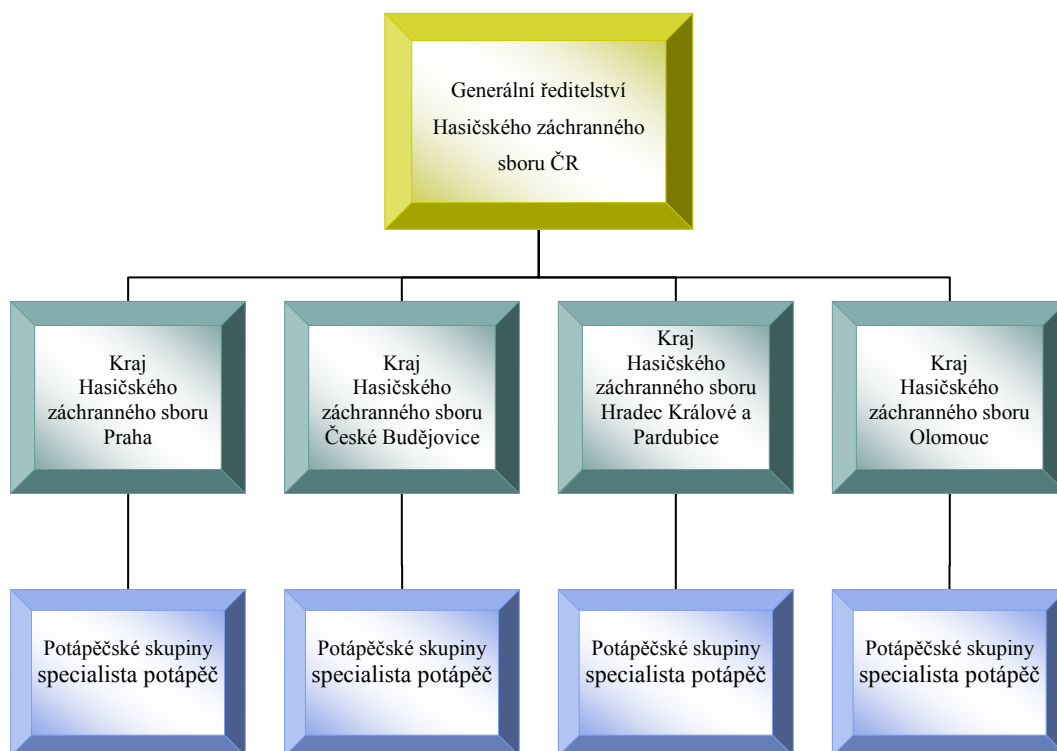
Generální ředitelství Hasičského záchranného sboru ČR

Kraj Hasičského záchranného sboru Praha

Kraj Hasičského záchranného sboru České Budějovice

Kraj Hasičského záchranného sboru Hradec Králové a Pardubice

Kraj Hasičského záchranného sboru Olomouc

Potápěčské skupiny specialista potápěč

Potápěčské skupiny specialista potápěč

Potápěčské skupiny specialista potápěč

Potápěčské skupiny specialista potápěč